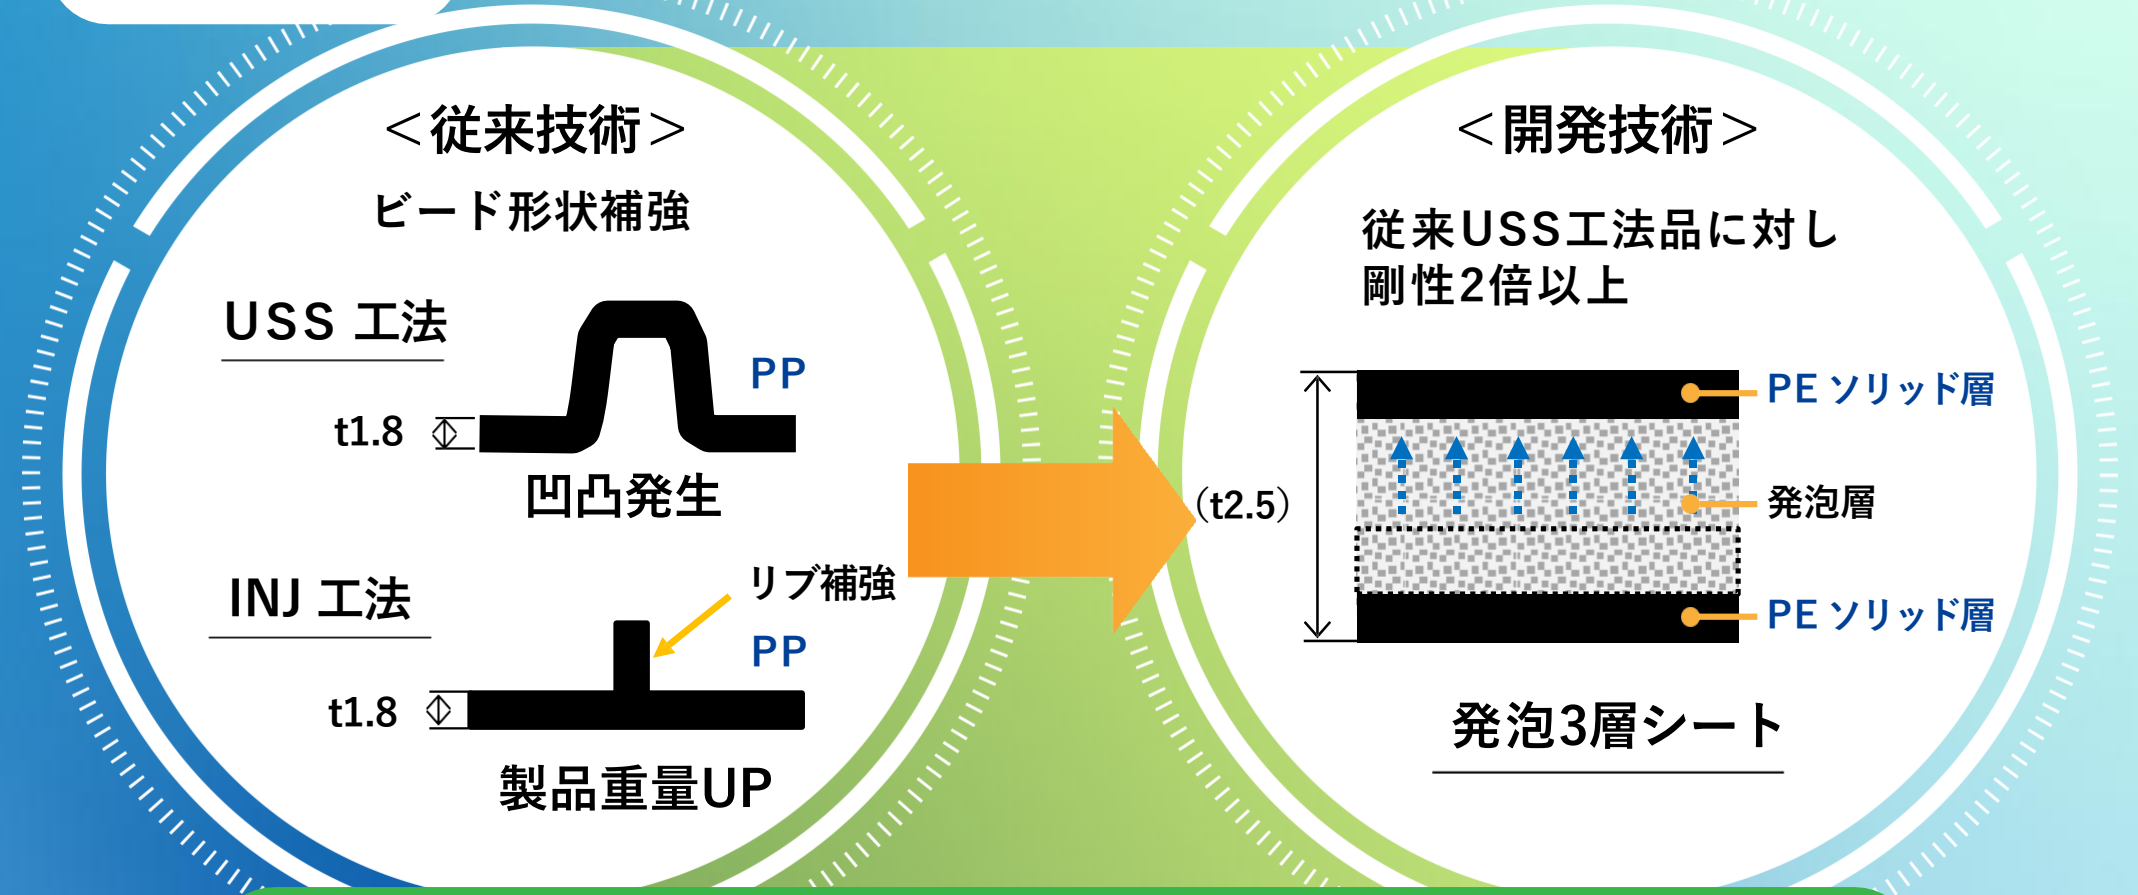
＜従来技術＞

ビード形状補強

USS 工法

PP

t1.8

凹凸発生

INJ 工法

リブ補強

PP

t1.8

製品重量UP

＜開発技術＞

従来USS工法品に対し
剛性2倍以上

(t2.5)

PE ソリッド層

発泡層

PE ソリッド層

発泡3層シート